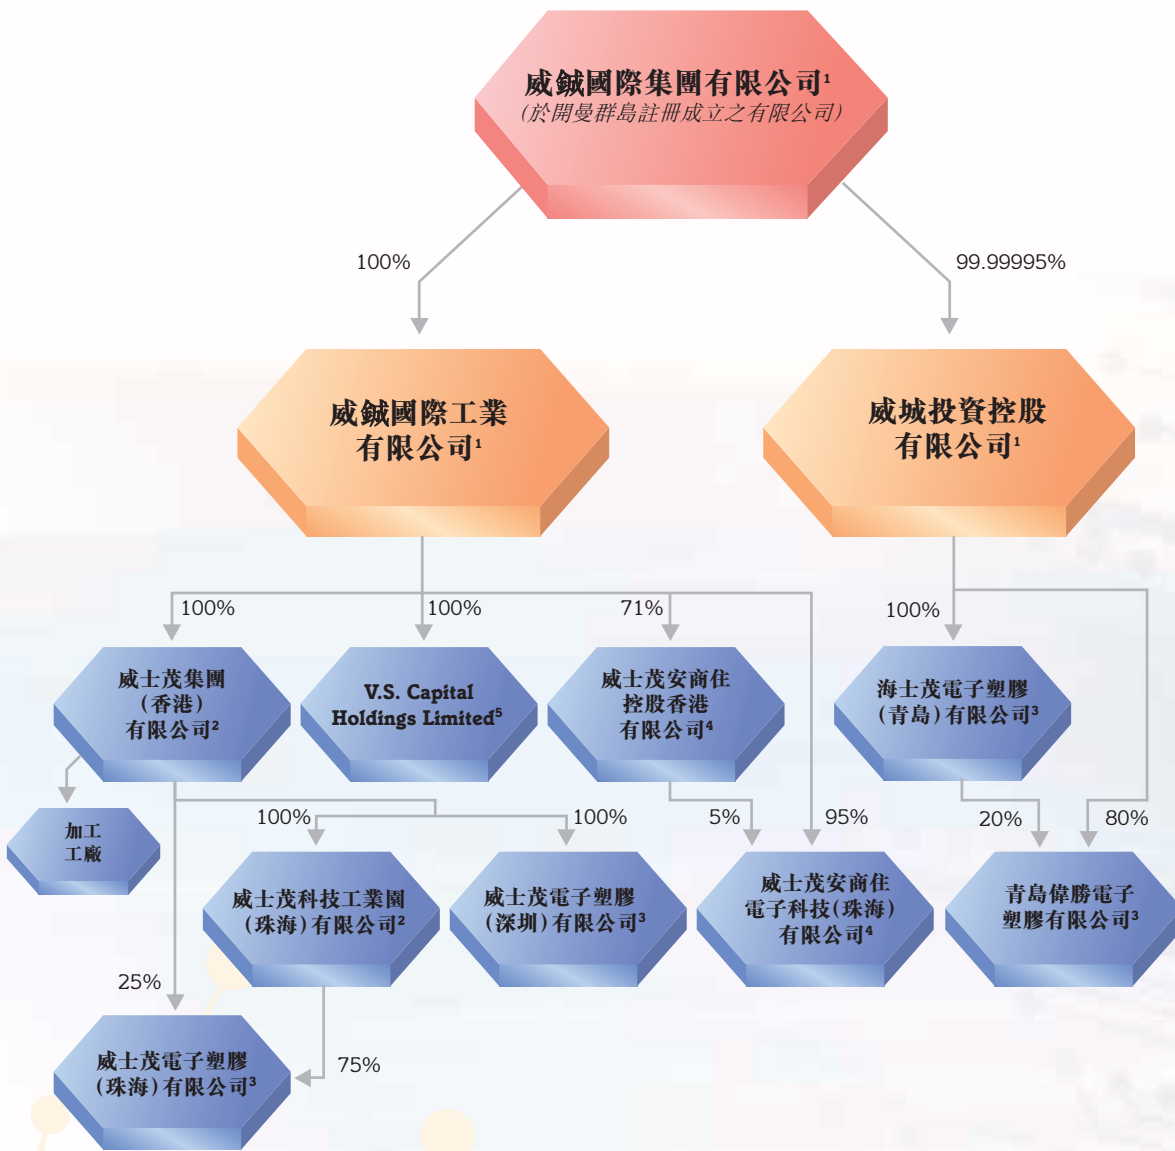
威鋮國際集團有限公司$^1$
(於開曼群島註冊成立之有限公司)

100%

99.99995%

威鋮國際工業有限公司$^1$

威城投資控股有限公司$^1$

100%

100%

71%

100%

威士茂集團(香港)有限公司$^2$

V.S. Capital Holdings Limited$^5$

威士茂安商住控股香港有限公司$^4$

海士茂電子塑膠(青島)有限公司$^3$

加工工廠

100%

100%

5%

95%

20%

80%

威士茂科技工業園(珠海)有限公司$^2$

威士茂電子塑膠(深圳)有限公司$^3$

威士茂安商住電子科技(珠海)有限公司$^4$

青島偉勝電子塑膠有限公司$^3$

25%

威士茂電子塑膠(珠海)有限公司$^3$

75%